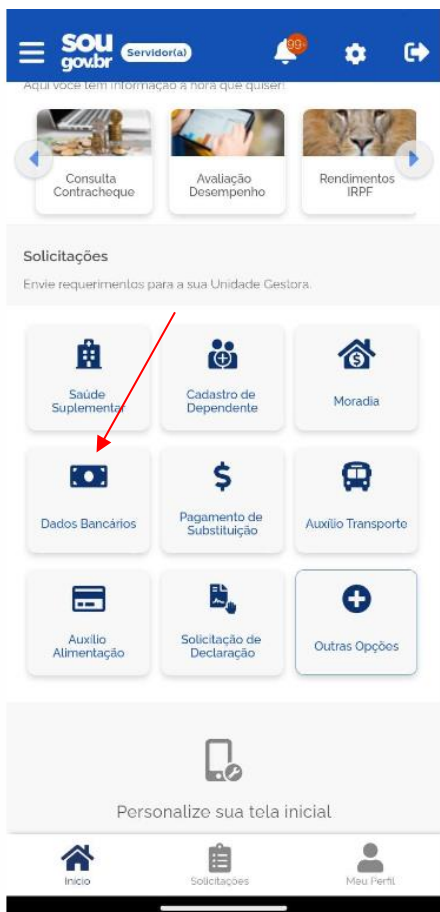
sou gov.br Servidor(a) 99+

Aqui você tem informação a hora que quiser!

Consulta Contracheque

Avaliação Desempenho

Rendimentos IRPF

Solicitações

Envie requerimentos para a sua Unidade Gestora.

Saúde Suplementar

Cadastro de Dependente

Moradia

Dados Bancários

Pagamento de Substituição

Auxílio Transporte

Auxílio Alimentação

Solicitação de Declaração

Outras Opções

Personalize sua tela inicial

Início

Solicitações

Meu Perfil